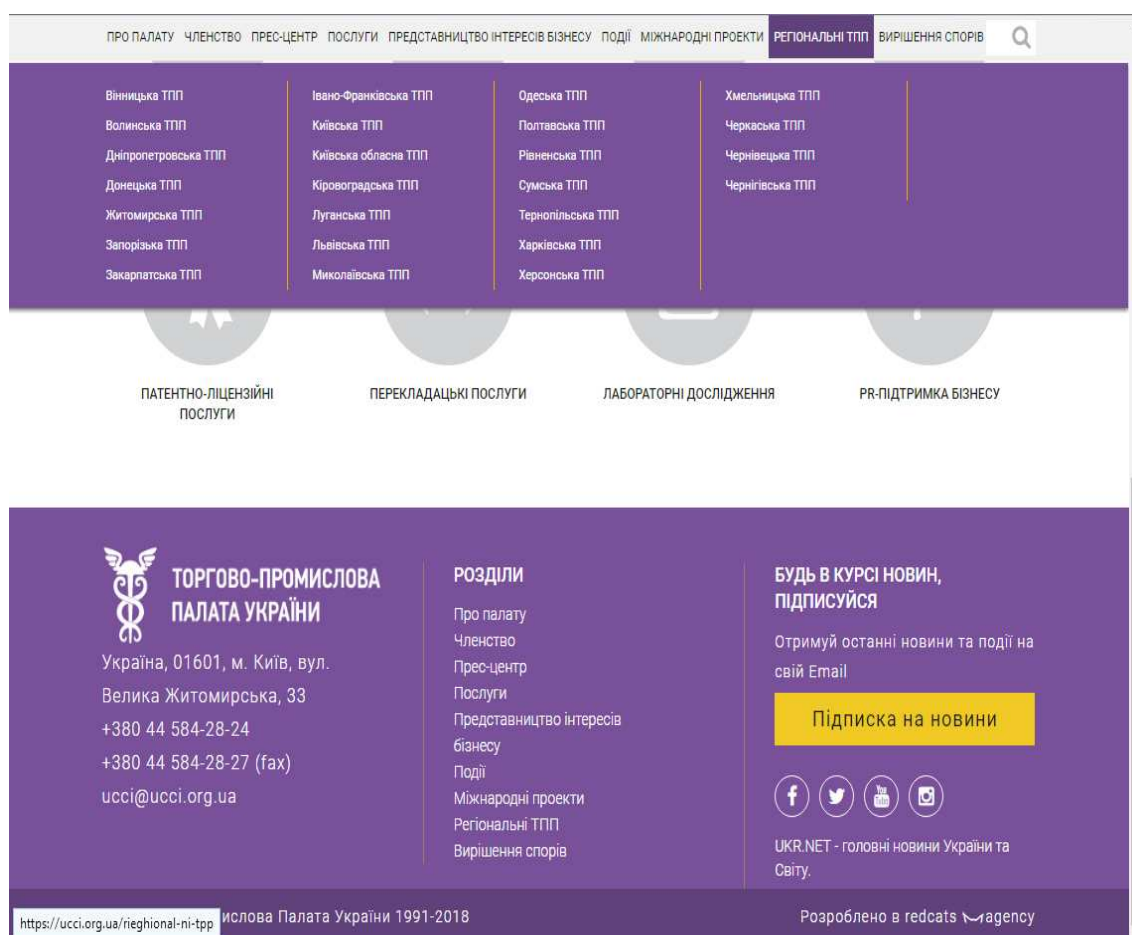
ПРО ПАЛАТУ ЧЛЕНСТВО ПРЕС-ЦЕНТР ПОСЛУГИ ПРЕДСТАВНИЦТВО ІНТЕРЕСІВ БІЗНЕСУ ПОДІЇ МІЖНАРОДНІ ПРОЕКТИ РЕГІОНАЛЬНІ ТПП ВИРІШЕННЯ СПОРІВ

Вінницька ТПП
Волинська ТПП
Дніпропетровська ТПП
Донецька ТПП
Житомирська ТПП
Запорізька ТПП
Закарпатська ТПП

Івано-Франківська ТПП
Київська ТПП
Київська обласна ТПП
Кіровоградська ТПП
Луганська ТПП
Львівська ТПП
Миколаївська ТПП

Одеська ТПП
Полтавська ТПП
Рівненська ТПП
Сумська ТПП
Тернопільська ТПП
Харківська ТПП
Херсонська ТПП

Хмельницька ТПП
Черкаська ТПП
Чернівецька ТПП
Чернігівська ТПП

ПАТЕНТНО-ЛІЦЕНЗІЙНІ ПОСЛУГИ
ПЕРЕКЛАДАЦЬКІ ПОСЛУГИ
ЛАБОРАТОРНІ ДОСЛІДЖЕННЯ
PR-ПІДТРИМКА БІЗНЕСУ

ТОРГОВО-ПРОМИСЛОВА ПАЛАТА УКРАЇНИ

Україна, 01601, м. Київ, вул. Велика Житомирська, 33
+380 44 584-28-24
+380 44 584-28-27 (fax)
ucci@ucci.org.ua

РОЗДІЛИ
Про палату
Членство
Прес-центр
Послуги
Представництво інтересів бізнесу
Події
Міжнародні проекти
Регіональні ТПП
Вирішення спорів

БУДЬ В КУРСІ НОВИН, ПІДПИСУЙСЯ
Отримуй останні новини та події на свій Email
Підписка на новини

UKR.NET - головні новини України та Світу.

https://ucci.org.ua/rieghional-ni-tpp
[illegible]ислова Палата України 1991-2018
Розроблено в redcats agency